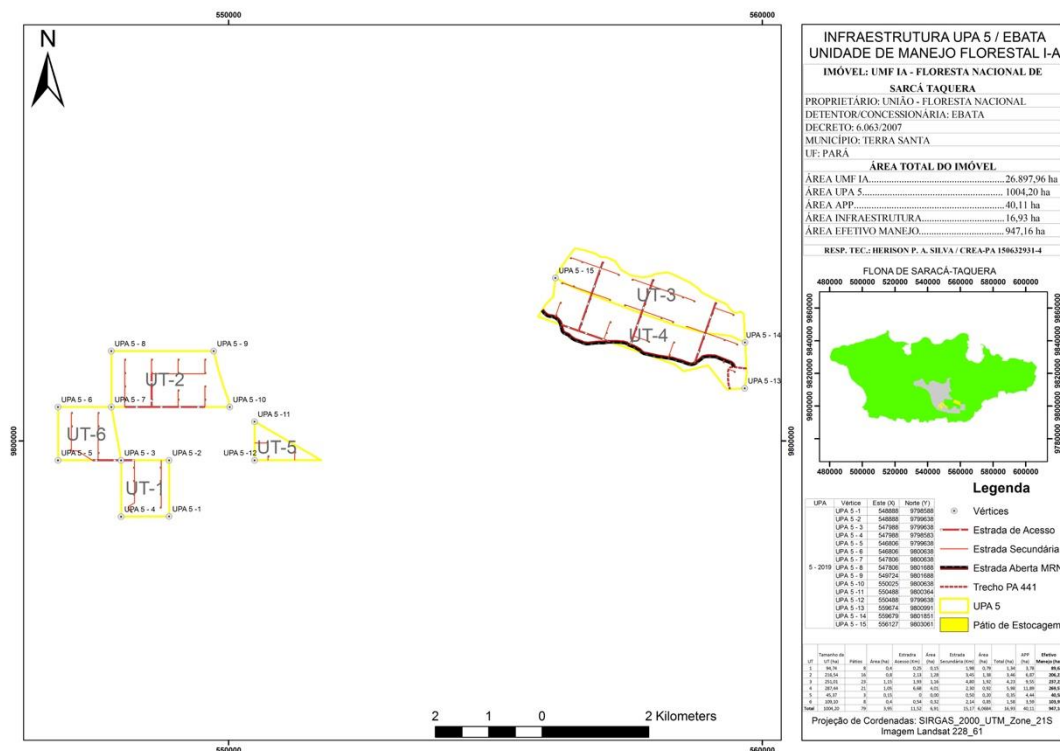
550000

560000

N

UPA 5 - 15

UT-3

UPA 5 - 14

UT-4

UPA 5 -13

UPA 5 - 8

UPA 5 - 9

UT-2

UPA 5 - 6

UPA 5 - 7

UPA 5 -10

UPA 5 -11

UT-6

UT-5

UPA 5 - 5

UPA 5 - 3

UPA 5 - 2

UPA 5 -12

UT-1

UPA 5 - 4

UPA 5 -1

9800000

9800000

2 1 0 2 Kilometers

550000

560000

INFRAESTRUTURA UPA 5 / EBATA
UNIDADE DE MANEJO FLORESTAL I-A

IMÓVEL: UMF IA - FLORESTA NACIONAL DE SARCÁ TAQUERA

PROPRIETÁRIO: UNIÃO - FLORESTA NACIONAL
DETENTOR/CONCESSIONÁRIA: EBATA
DECRETO: 6.063/2007
MUNICÍPIO: TERRA SANTA
UF: PARÁ

ÁREA TOTAL DO IMÓVEL

ÁREA UMF IA........................................26.897,96 ha
ÁREA UPA 5...........................................1004,20 ha
ÁREA APP...............................................40,11 ha
ÁREA INFRAESTRUTURA.........................16,93 ha
ÁREA EFETIVO MANEJO..........................947,16 ha

RESP. TEC.: HERISON P. A. SILVA / CREA-PA 150632931-4

FLONA DE SARACÁ-TAQUERA

480000 500000 520000 540000 560000 580000 600000

9860000 9840000 9820000 9800000 9780000

480000 500000 520000 540000 560000 580000 600000

| UPA | Vértice | Este (X) | Norte (Y) |
|---|---|---|---|
| 5 - 2019 | UPA 5 -1 | 548888 | 9798588 |
| | UPA 5 -2 | 548888 | 9799638 |
| | UPA 5 - 3 | 547988 | 9799638 |
| | UPA 5 - 4 | 547988 | 9798583 |
| | UPA 5 - 5 | 546806 | 9799638 |
| | UPA 5 - 6 | 546806 | 9800638 |
| | UPA 5 - 7 | 547806 | 9800638 |
| | UPA 5 - 8 | 547806 | 9801688 |
| | UPA 5 - 9 | 549724 | 9801688 |
| | UPA 5 -10 | 550025 | 9800638 |
| | UPA 5 -11 | 550488 | 9800364 |
| | UPA 5 -12 | 550488 | 9799638 |
| | UPA 5 -13 | 559674 | 9800991 |
| | UPA 5 - 14 | 559679 | 9801851 |
| | UPA 5 - 15 | 556127 | 9803061 |

Legenda

Vértices
Estrada de Acesso
Estrada Secundária
Estrada Aberta MRN
Trecho PA 441
UPA 5
Pátio de Estocagem

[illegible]

Projeção de Cordenadas: SIRGAS_2000_UTM_Zone_21S
Imagem Landsat 228_61